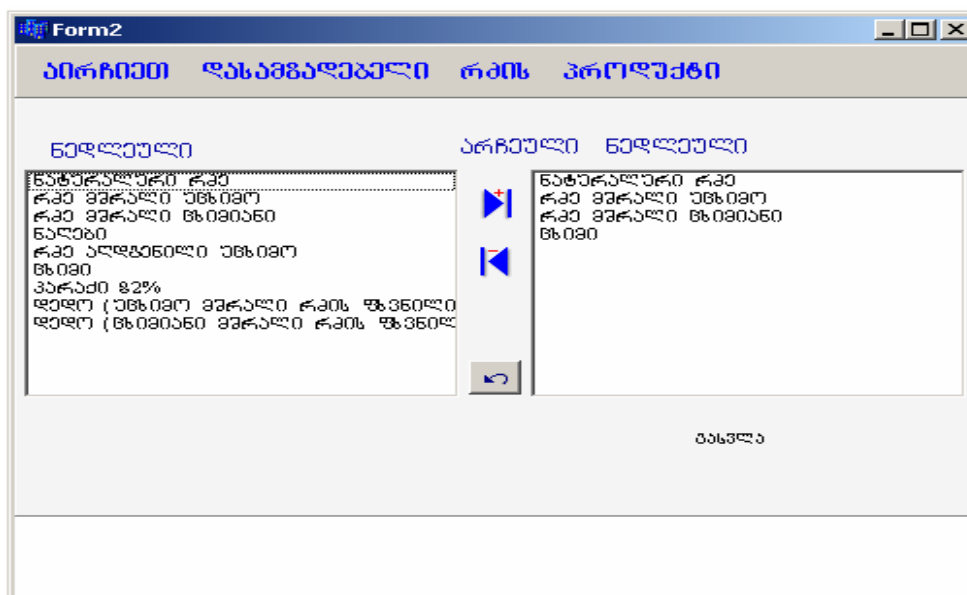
Form2

აირჩიეთ დასამზადებელი რძის პროდუქტი

ნედლეული

ნატურალური რძე
რძე მშრალი უცხიმო
რძე მშრალი ცხიმიანი
ნაღები
რძე აღდგენილი უცხიმო
ცხიმი
პარაქი 82%
დედო (უცხიმო მშრალი რძის ფხვნილი
დედო (ცხიმიანი მშრალი რძის ფხვნილ

არჩეული ნედლეული

ნატურალური რძე
რძე მშრალი უცხიმო
რძე მშრალი ცხიმიანი
ცხიმი

გასვლა